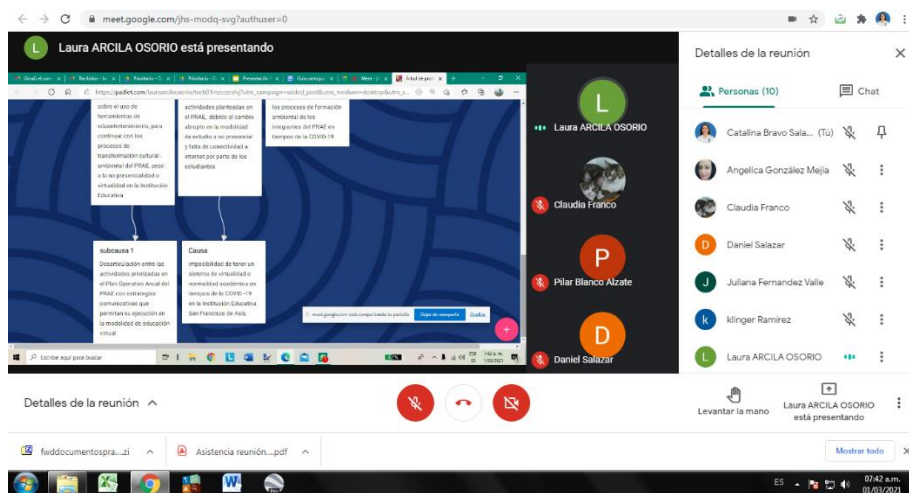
meet.google.com/jhs-modq-svg?authuser=0

L Laura ARCILA OSORIO está presentando

https://padlet.com/lauraarcilaosorio/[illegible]

sobre el uso de herramientas de edusentretenimiento, para continuar con los procesos de transformación cultural-ambiental del PRAE, pese a la no presencialidad o virtualidad en la Institución Educativa

actividades planteadas en el PRAE, debido al cambio abrupto en la modalidad de estudio a no presencial y falta de conectividad a internet por parte de los estudiantes

los procesos de formación ambiental de los integrantes del PRAE en tiempos de la COVID-19

subcausa 1
Desarticulación entre las actividades priorizadas en el Plan Operativo Anual del PRAE con estrategias comunicativas que permitan su ejecución en la modalidad de educación virtual

Causa
Imposibilidad de tener un sistema de virtualidad o normalidad académica en tiempos de la COVID -19 en la Institución Educativa San Francisco de Asís.

meet.google.com está compartiendo tu pantalla. Dejar de compartir Ocultar

Escribe aquí para buscar

L Laura ARCILA OSORIO
Claudia Franco
P Pilar Blanco Alzate
D Daniel Salazar

Detalles de la reunión
Personas (10) Chat
Catalina Bravo Sala... (Tú)
Angelica González Mejía
Claudia Franco
D Daniel Salazar
J Juliana Fernandez Valle
k klinger Ramirez
L Laura ARCILA OSORIO

Detalles de la reunión ^

Levantar la mano
Laura ARCILA OSORIO está presentando

fwddocumentospra....zi ^
Asistencia reunión....pdf ^
Mostrar todo

ES 07:42 a.m. 01/03/2021